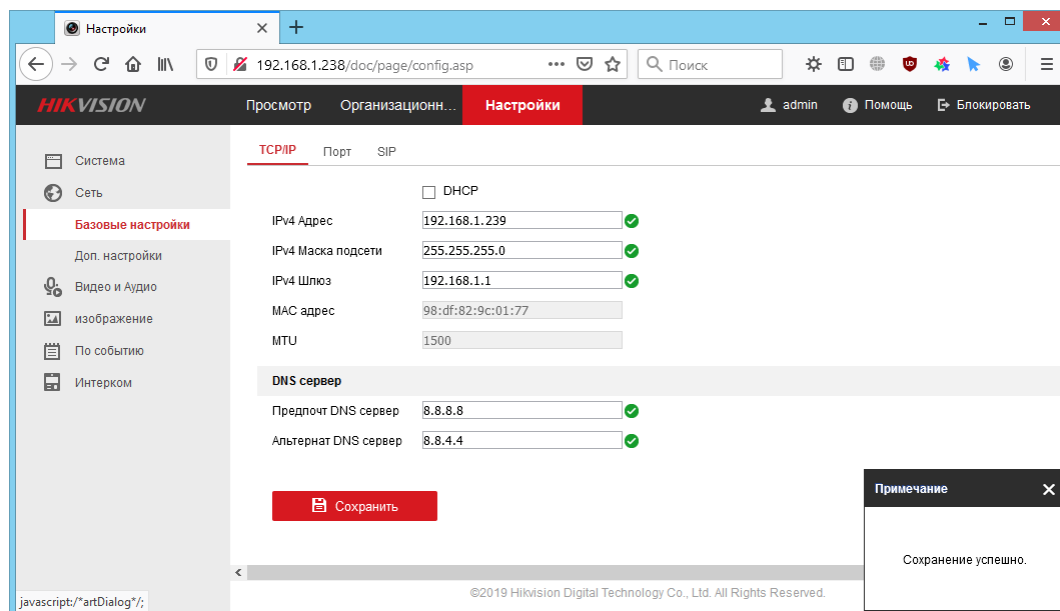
Настройки

192.168.1.238/doc/page/config.asp

Поиск

HIKVISION

Просмотр

Организационн...

Настройки

admin

Помощь

Блокировать

Система

Сеть

Базовые настройки

Доп. настройки

Видео и Аудио

изображение

По событию

Интерком

TCP/IP

Порт

SIP

DHCP

IPv4 Адрес 192.168.1.239

IPv4 Маска подсети 255.255.255.0

IPv4 Шлюз 192.168.1.1

MAC адрес 98:df:82:9c:01:77

MTU 1500

DNS сервер

Предпочт DNS сервер 8.8.8.8

Альтернат DNS сервер 8.8.4.4

Сохранить

Примечание

Сохранение успешно.

javascript:/*artDialog*/;

©2019 Hikvision Digital Technology Co., Ltd. All Rights Reserved.